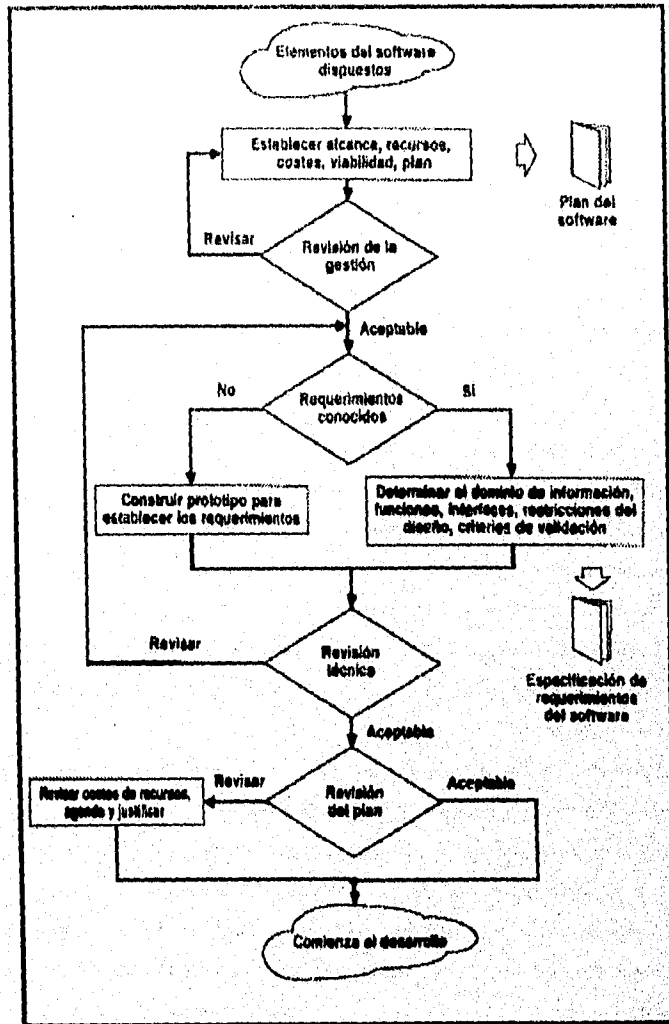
Elementos del software dispuestos

Establecer alcance, recursos, costes, viabilidad, plan

Plan del software

Revisar

Revisión de la gestión

Aceptable

No

Requerimientos conocidos

Si

Construir prototipo para establecer los requerimientos

Determinar el dominio de información, funciones, interfaces, restricciones del diseño, criterios de validación

Revisar

Revisión técnica

Especificación de requerimientos del software

Aceptable

Revisar

Revisión del plan

Aceptable

Revisar costes de recursos, agenda y justificar

Comienza el desarrollo